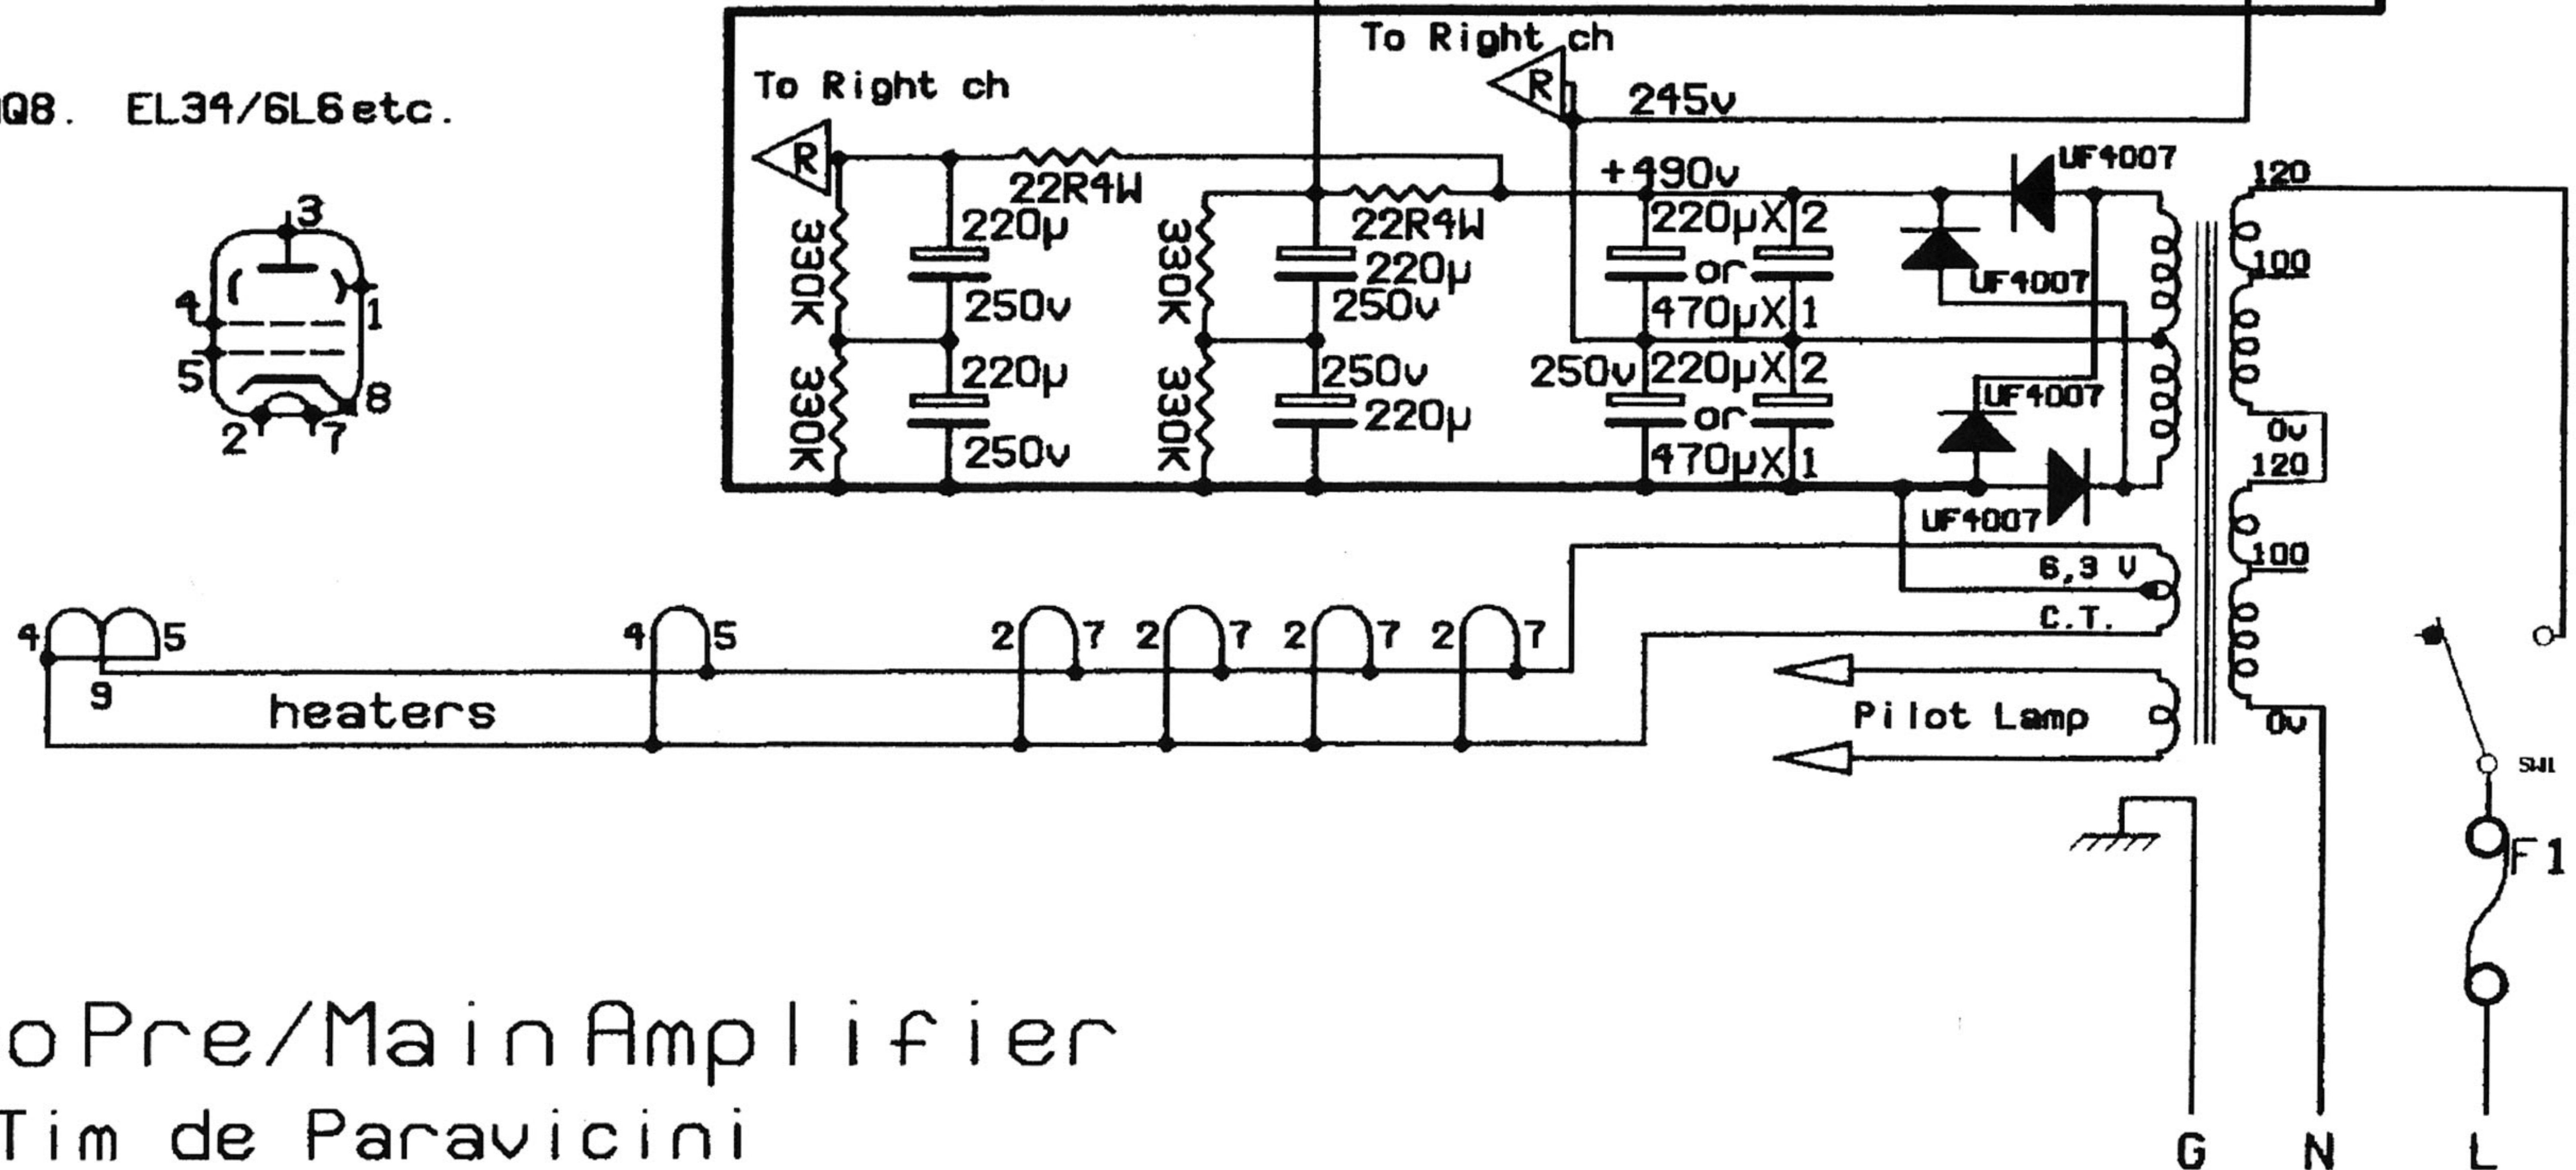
Q8. EL34/6L6etc.

3
4
1
5
8
2
7

To Right ch
R
To Right ch
R
245v
22R4W
22R4W
+490v
UF4007
330K
220µ
250v
330K
220µ
250v
220µX 2
or
470µX 1
UF4007
120
100
330K
220µ
250v
330K
250v
220µ
250v
220µX 2
or
470µX 1
UF4007
UF4007
0v
120
100
0v

6,3 V
C.T.
Pilot Lamp

4 5 9
heaters
4 5
2 7 2 7 2 7 2 7

SW1
F1

oPre/MainAmplifier
Tim de Paravicini

G N L